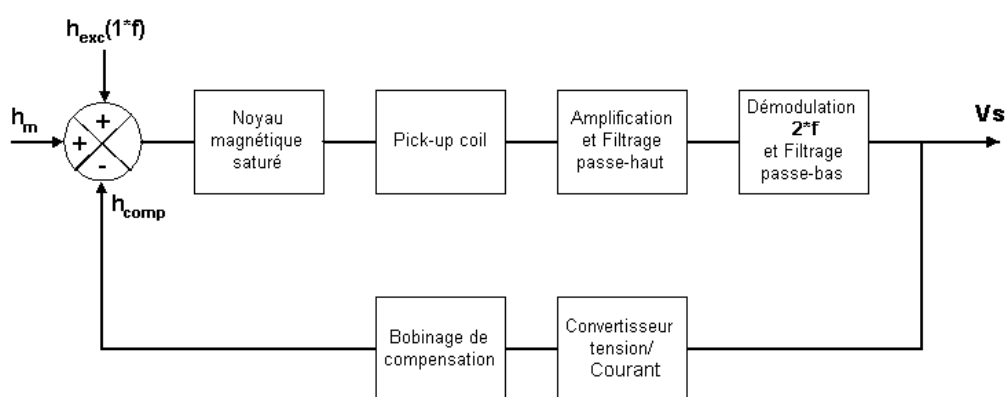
$h_{exc}(1*f)$

$h_m$

+

+

-

$h_{comp}$

Noyau magnétique saturé

Pick-up coil

Amplification et Filtrage passe-haut

Démodulation **2*f** et Filtrage passe-bas

Vs

Bobinage de compensation

Convertisseur tension/ Courant